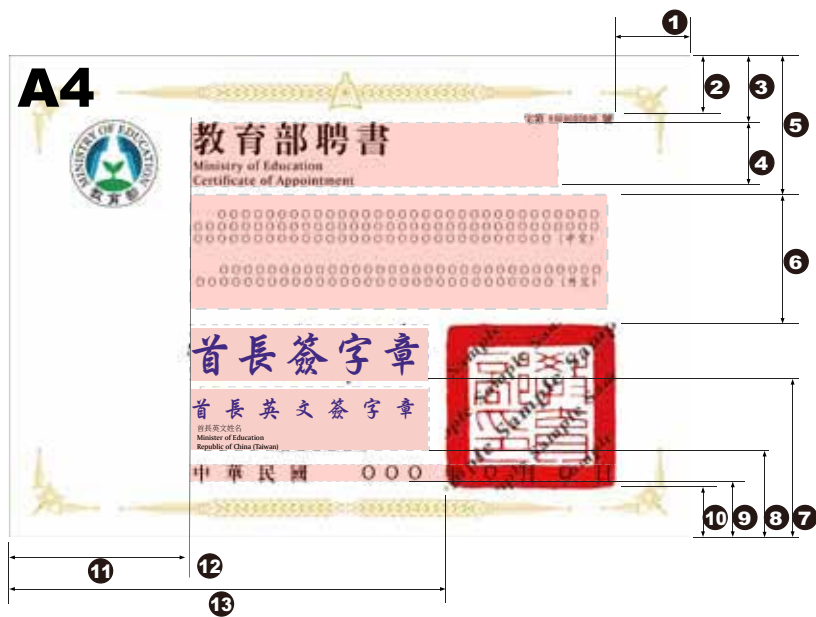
A4

1 2 3 4 5 6 7 8 9 10 11 12 13

MINISTRY OF EDUCATION
教育部

字第 號

教育部聘書
Ministry of Education
Certificate of Appointment

○○○○○○○○○○○○○○○○○○○○○○○○○○○○○○○○○○○○○○○○○○○○○○○○○○○○○○○○○○○○○○○○○○○○○○○○○○○○○○○○○○○○○○○○○○○○○ (中文)

○○○○○○○○○○○○○○○○○○○○○○○○○○○○○○○○○○○○○○○○○○○○○○○○○○○○○○○○○○○○○○○○○○○○ (英文)

首長簽字章

首長英文簽字章
首長英文姓名
Minister of Education
Republic of China (Taiwan)

Sample Sample Sample

中華民國 ○○○ 年 ○○ 月 ○○ 日